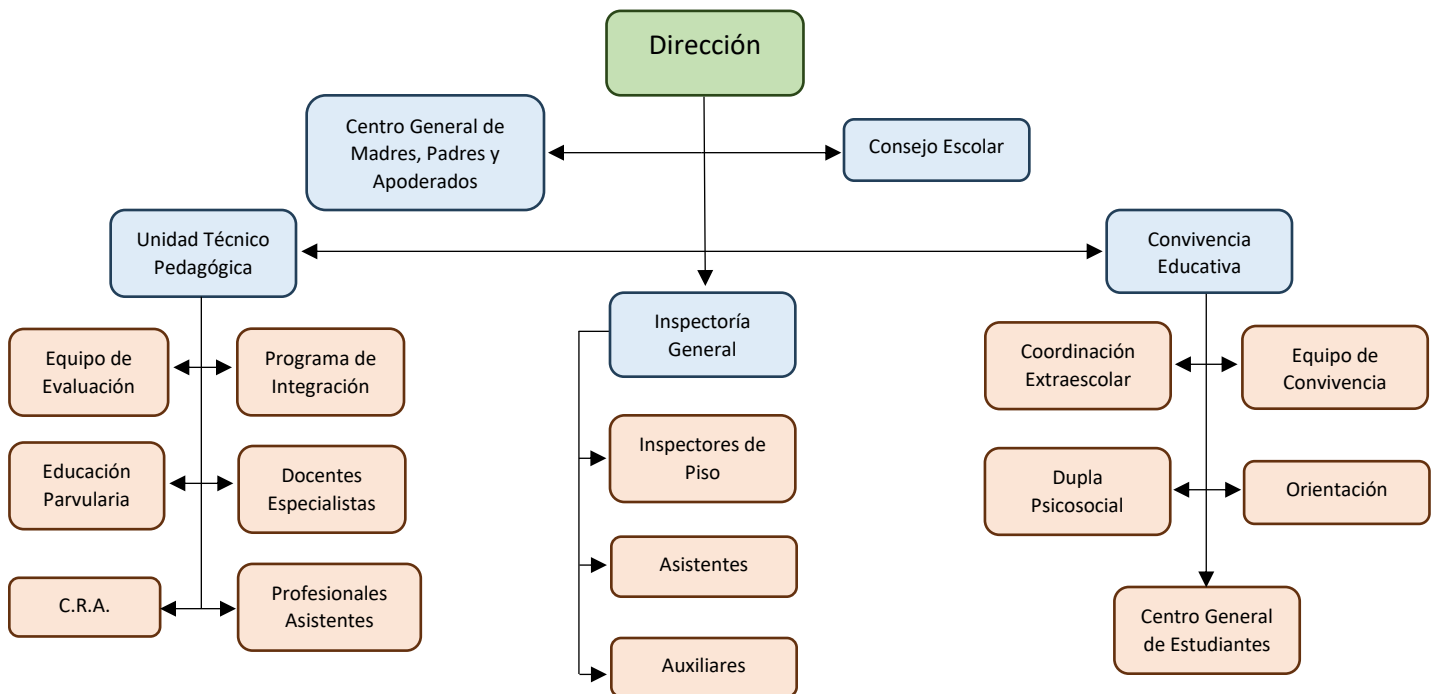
Dirección

Centro General de Madres, Padres y Apoderados

Consejo Escolar

Unidad Técnico Pedagógica

Convivencia Educativa

Inspectoría General

Equipo de Evaluación

Programa de Integración

Educación Parvularia

Docentes Especialistas

C.R.A.

Profesionales Asistentes

Inspectores de Piso

Asistentes

Auxiliares

Coordinación Extraescolar

Equipo de Convivencia

Dupla Psicosocial

Orientación

Centro General de Estudiantes